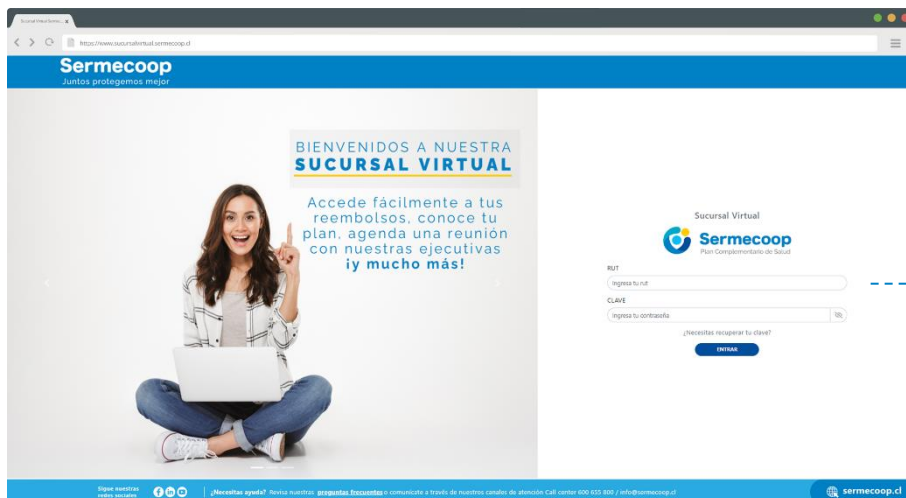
Sucursal Virtual Serme...

https://www.sucursalvirtual.sermecoop.cl

Sermecoop
Juntos protegemos mejor

BIENVENIDOS A NUESTRA
SUCURSAL VIRTUAL

Accede fácilmente a tus reembolsos, conoce tu plan, agenda una reunión con nuestras ejecutivas ¡y mucho más!

Sucursal Virtual

Sermecoop
Plan Complementario de Salud

RUT
Ingresa tu rut

CLAVE
Ingresa tu contraseña

¿Necesitas recuperar tu clave?

ENTRAR

Sigue nuestras redes sociales

¿Necesitas ayuda? Revisa nuestras preguntas frecuentes o comunícate a través de nuestros canales de atención Call center 600 635 800 / info@sermecoop.cl

sermecoop.cl